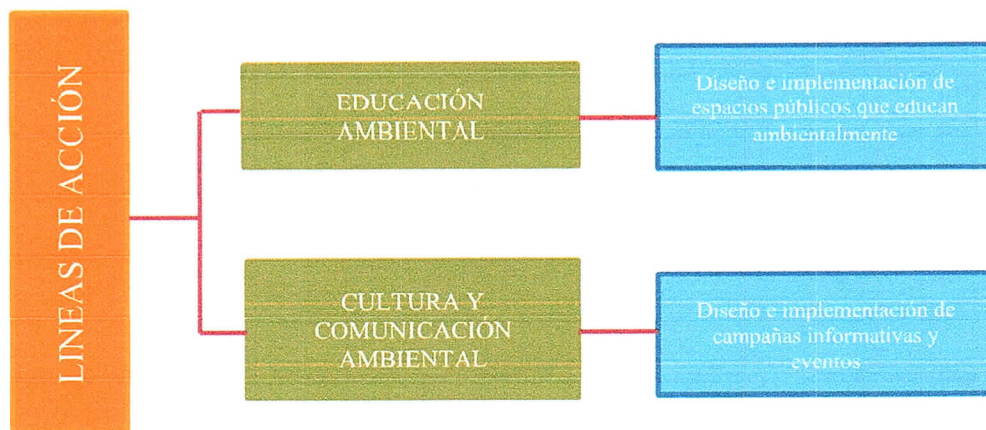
LINEAS DE ACCIÓN

EDUCACIÓN AMBIENTAL

Diseño e implementación de espacios públicos que educan ambientalmente

CULTURA Y COMUNICACIÓN AMBIENTAL

Diseño e implementación de campañas informativas y eventos